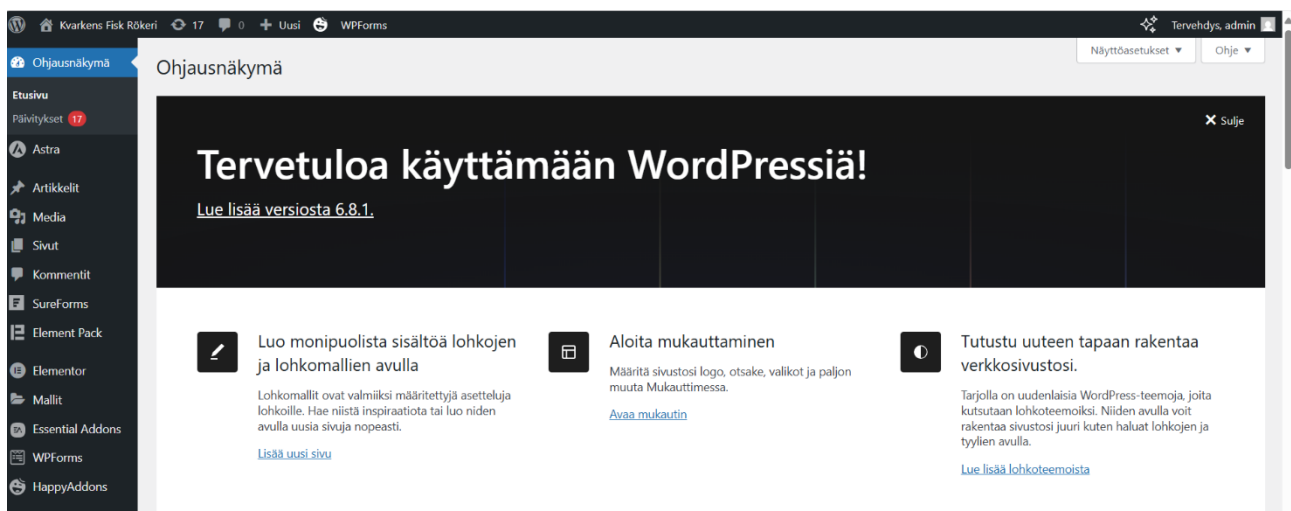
Kvarkens Fisk Rökeri 17 0 Uusi WPForms Tervehdys, admin

Ohjausnäkymä
Etusivu
Päivitykset 17
Astra
Artikkelit
Media
Sivut
Kommentit
SureForms
Element Pack
Elementor
Mallit
Essential Addons
WPForms
HappyAddons

Näyttöasetukset ▼ Ohje ▼

Ohjausnäkymä

Sulje

Tervetuloa käyttämään WordPressiä!

Lue lisää versiosta 6.8.1.

Luo monipuolista sisältöä lohkojen ja lohkomallien avulla

Lohkomallit ovat valmiiksi määritettyjä asetteluja lohkoille. Hae niistä inspiraatiota tai luo niiden avulla uusia sivuja nopeasti.

Lisää uusi sivu

Aloita mukauttaminen

Määritä sivustosi logo, otsake, valikot ja paljon muuta Mukauttimessa.

Avaa mukautin

Tutustu uuteen tapaan rakentaa verkkosivustosi.

Tarjolla on uudenlaisia WordPress-teemoja, joita kutsutaan lohkoteemoiksi. Niiden avulla voit rakentaa sivustosi juuri kuten haluat lohkojen ja tyylien avulla.

Lue lisää lohkoteemoista